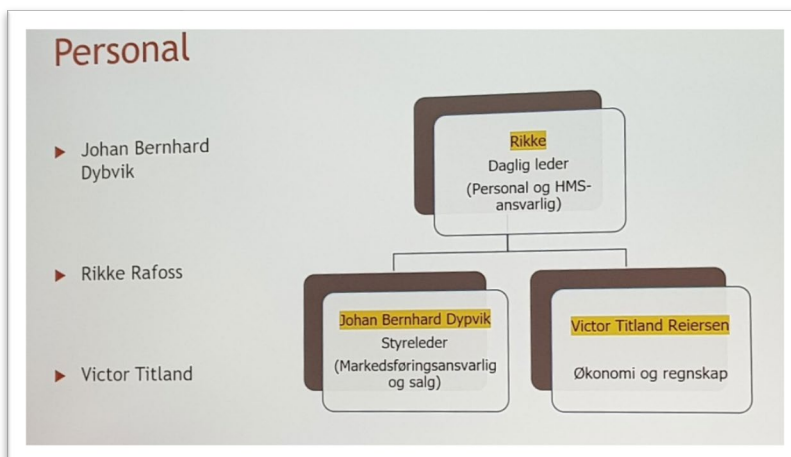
Personal

Johan Bernhard Dybvik

Rikke Rafoss

Victor Titland

Rikke
Daglig leder
(Personal og HMS-ansvarlig)

Johan Bernhard Dypvik
Styreleder
(Markedsføringsansvarlig og salg)

Victor Titland Reiersen
Økonomi og regnskap